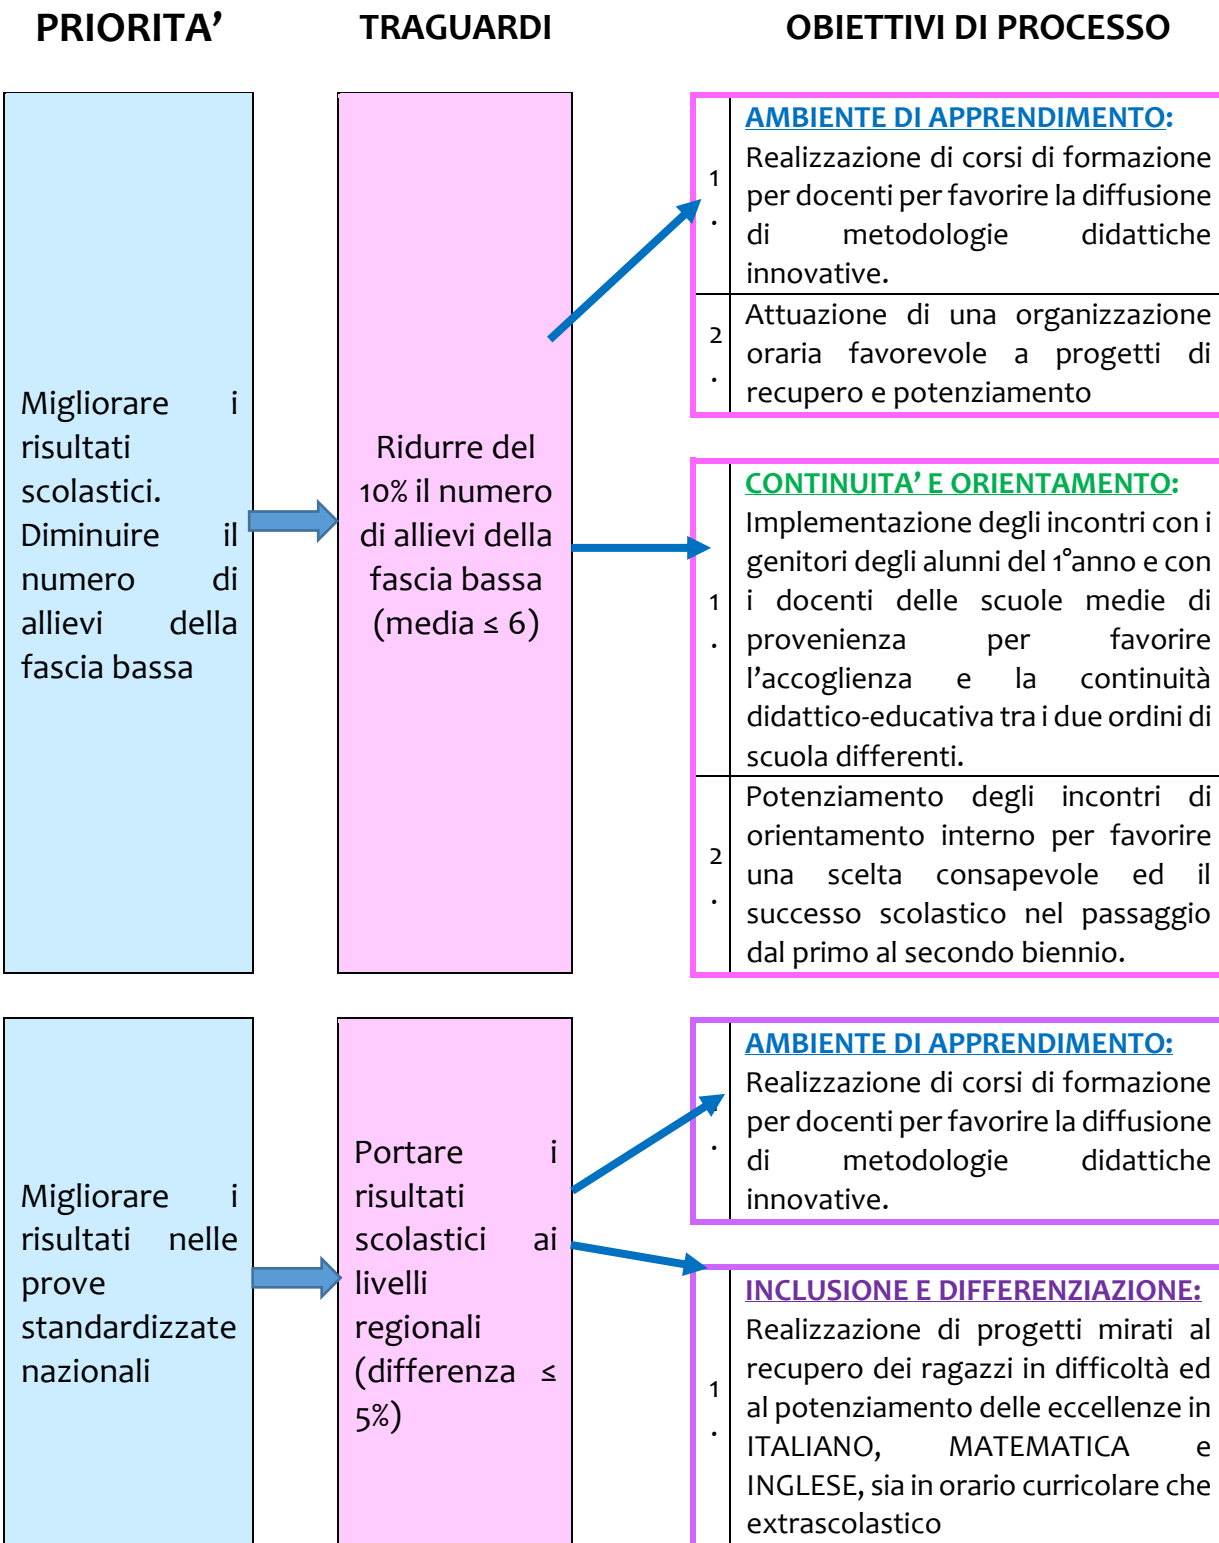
PRIORITA'

TRAGUARDI

OBIETTIVI DI PROCESSO

Migliorare i risultati scolastici. Diminuire il numero di allievi della fascia bassa

Ridurre del 10% il numero di allievi della fascia bassa (media ≤ 6)

AMBIENTE DI APPRENDIMENTO:

1. Realizzazione di corsi di formazione per docenti per favorire la diffusione di metodologie didattiche innovative.

2. Attuazione di una organizzazione oraria favorevole a progetti di recupero e potenziamento

CONTINUITA' E ORIENTAMENTO:

1. Implementazione degli incontri con i genitori degli alunni del 1°anno e con i docenti delle scuole medie di provenienza per favorire l'accoglienza e la continuità didattico-educativa tra i due ordini di scuola differenti.

2. Potenziamento degli incontri di orientamento interno per favorire una scelta consapevole ed il successo scolastico nel passaggio dal primo al secondo biennio.

Migliorare i risultati nelle prove standardizzate nazionali

Portare i risultati scolastici ai livelli regionali (differenza ≤ 5%)

AMBIENTE DI APPRENDIMENTO:

. Realizzazione di corsi di formazione per docenti per favorire la diffusione di metodologie didattiche innovative.

INCLUSIONE E DIFFERENZIAZIONE:

1. Realizzazione di progetti mirati al recupero dei ragazzi in difficoltà ed al potenziamento delle eccellenze in ITALIANO, MATEMATICA e INGLESE, sia in orario curricolare che extrascolastico